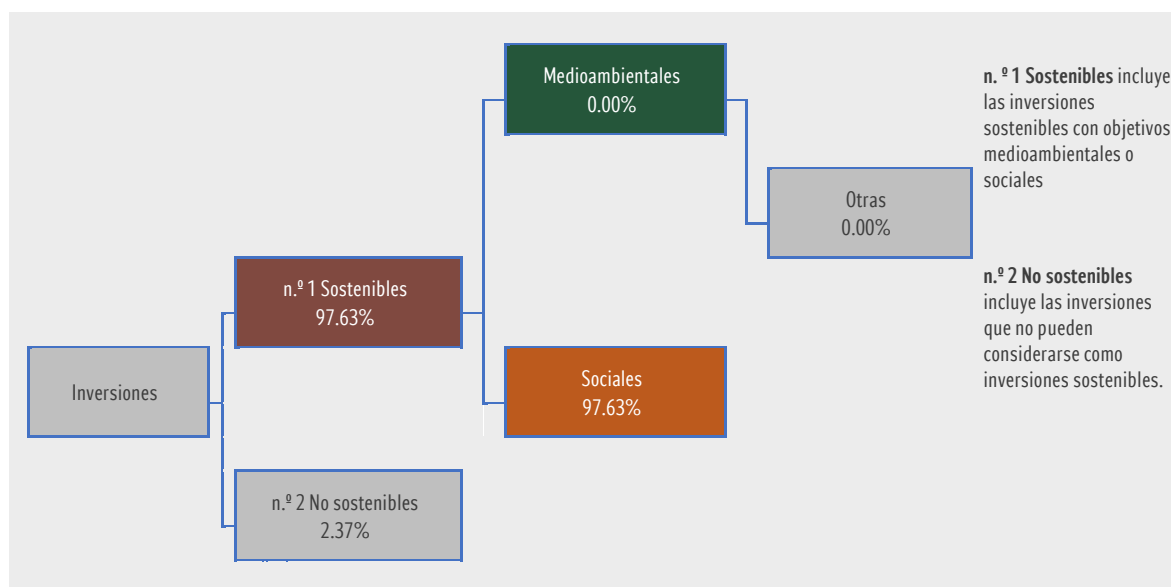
Medioambientales
0.00%

Otras
0.00%

n.º 1 Sostenibles
97.63%

Sociales
97.63%

Inversiones

n.º 2 No sostenibles
2.37%

**n. º 1 Sostenibles** incluye las inversiones sostenibles con objetivos medioambientales o sociales

**n.º 2 No sostenibles** incluye las inversiones que no pueden considerarse como inversiones sostenibles.